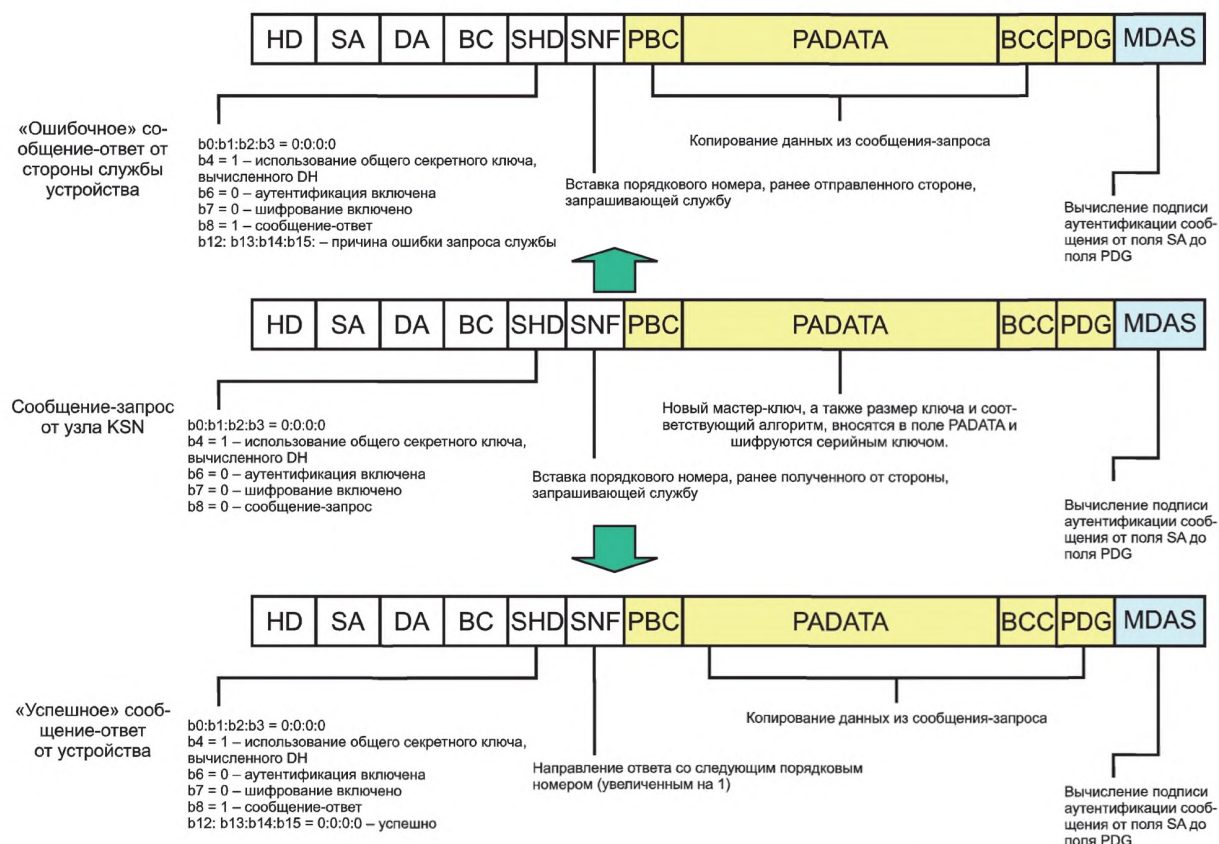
| HD | SA | DA | BC | SHD | SNF | PBC | PADATA | BCC | PDG | MDAS |
|---|---|---|---|---|---|---|---|---|---|---|

«Ошибочное» сообщение-ответ от стороны службы устройства

b0:b1:b2:b3 = 0:0:0:0
b4 = 1 – использование общего секретного ключа, вычисленного DH
b6 = 0 – аутентификация включена
b7 = 0 – шифрование включено
b8 = 1 – сообщение-ответ
b12: b13:b14:b15: – причина ошибки запроса службы

Вставка порядкового номера, ранее отправленного стороне, запрашивающей службу

Копирование данных из сообщения-запроса

Вычисление подписи аутентификации сообщения от поля SA до поля PDG

| HD | SA | DA | BC | SHD | SNF | PBC | PADATA | BCC | PDG | MDAS |
|---|---|---|---|---|---|---|---|---|---|---|

Сообщение-запрос от узла KSN

b0:b1:b2:b3 = 0:0:0:0
b4 = 1 – использование общего секретного ключа, вычисленного DH
b6 = 0 – аутентификация включена
b7 = 0 – шифрование включено
b8 = 0 – сообщение-запрос

Вставка порядкового номера, ранее полученного от стороны, запрашивающей службу

Новый мастер-ключ, а также размер ключа и соответствующий алгоритм, вносятся в поле PADATA и шифруются серийным ключом.

Вычисление подписи аутентификации сообщения от поля SA до поля PDG

| HD | SA | DA | BC | SHD | SNF | PBC | PADATA | BCC | PDG | MDAS |
|---|---|---|---|---|---|---|---|---|---|---|

«Успешное» сообщение-ответ от устройства

b0:b1:b2:b3 = 0:0:0:0
b4 = 1 – использование общего секретного ключа, вычисленного DH
b6 = 0 – аутентификация включена
b7 = 0 – шифрование включено
b8 = 1 – сообщение-ответ
b12: b13:b14:b15 = 0:0:0:0 – успешно

Направление ответа со следующим порядковым номером (увеличенным на 1)

Копирование данных из сообщения-запроса

Вычисление подписи аутентификации сообщения от поля SA до поля PDG